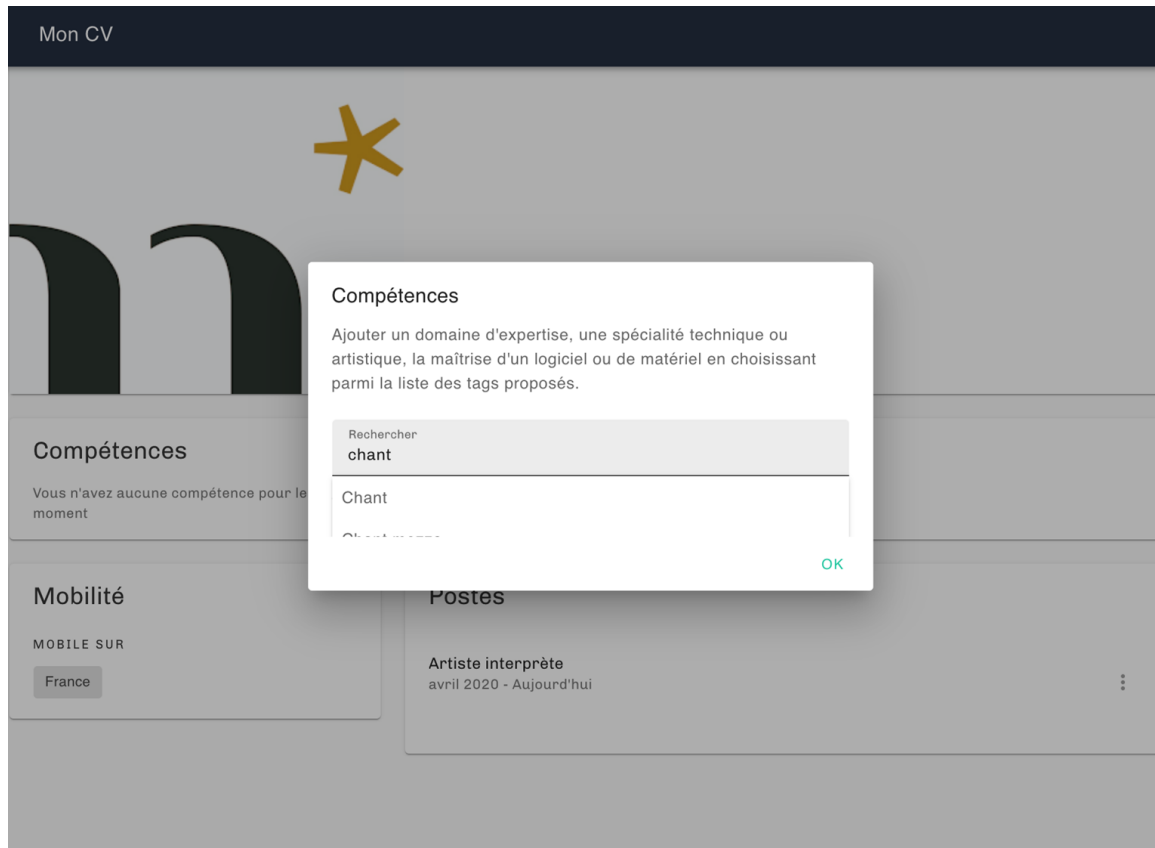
Mon CV

Compétences

Ajouter un domaine d'expertise, une spécialité technique ou artistique, la maîtrise d'un logiciel ou de matériel en choisissant parmi la liste des tags proposés.

Rechercher
chant

Chant

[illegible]

OK

Compétences

Vous n'avez aucune compétence pour le moment

Mobilité

MOBILE SUR

France

Postes

Artiste interprète
avril 2020 - Aujourd'hui